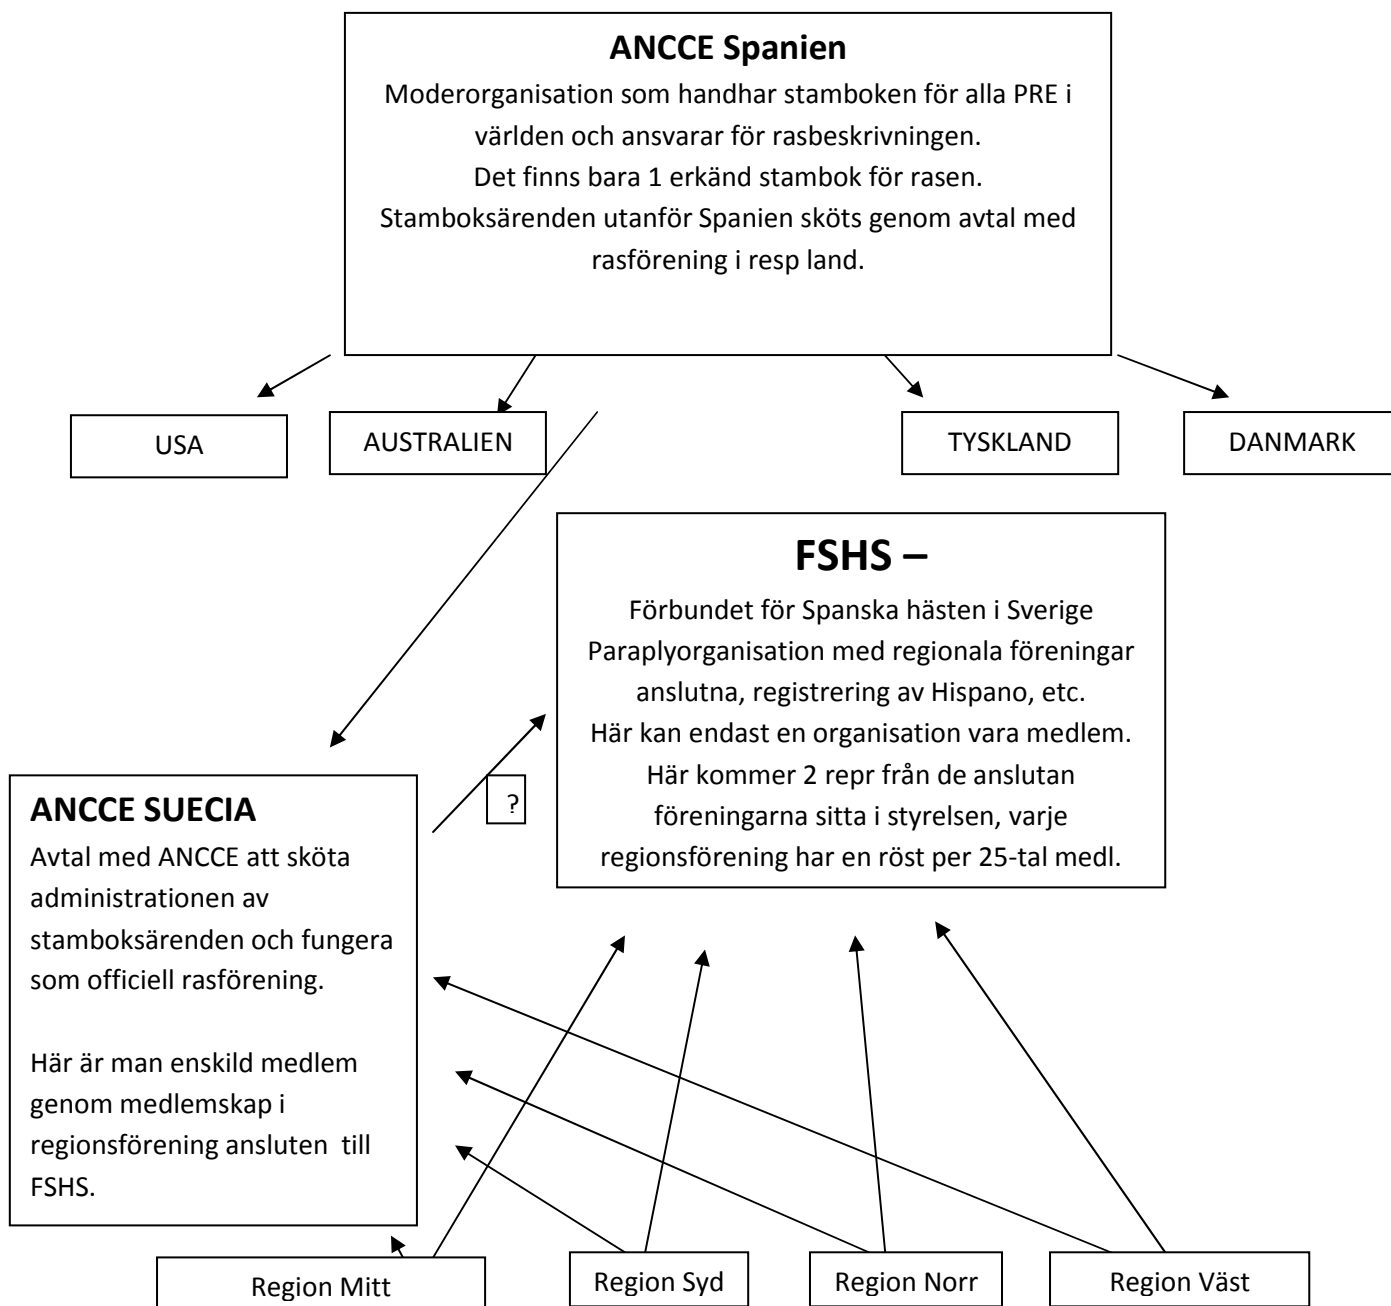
ANCCE Spanien

Moderorganisation som handhar stamboken för alla PRE i världen och ansvarar för rasbeskrivningen.
Det finns bara 1 erkänd stambok för rasen.
Stamboksärenden utanför Spanien sköts genom avtal med rasförening i resp land.

USA

AUSTRALIEN

TYSKLAND

DANMARK

FSHS –

Förbundet för Spanska hästen i Sverige
Paraplyorganisation med regionala föreningar anslutna, registrering av Hispano, etc.
Här kan endast en organisation vara medlem.
Här kommer 2 repr från de anslutan föreningarna sitta i styrelsen, varje regionsförening har en röst per 25-tal medl.

?

ANCCE SUECIA

Avtal med ANCCE att sköta administrationen av stamboksärenden och fungera som officiell rasförening.

Här är man enskild medlem genom medlemskap i regionsförening ansluten till FSHS.

Region Mitt

Region Syd

Region Norr

Region Väst